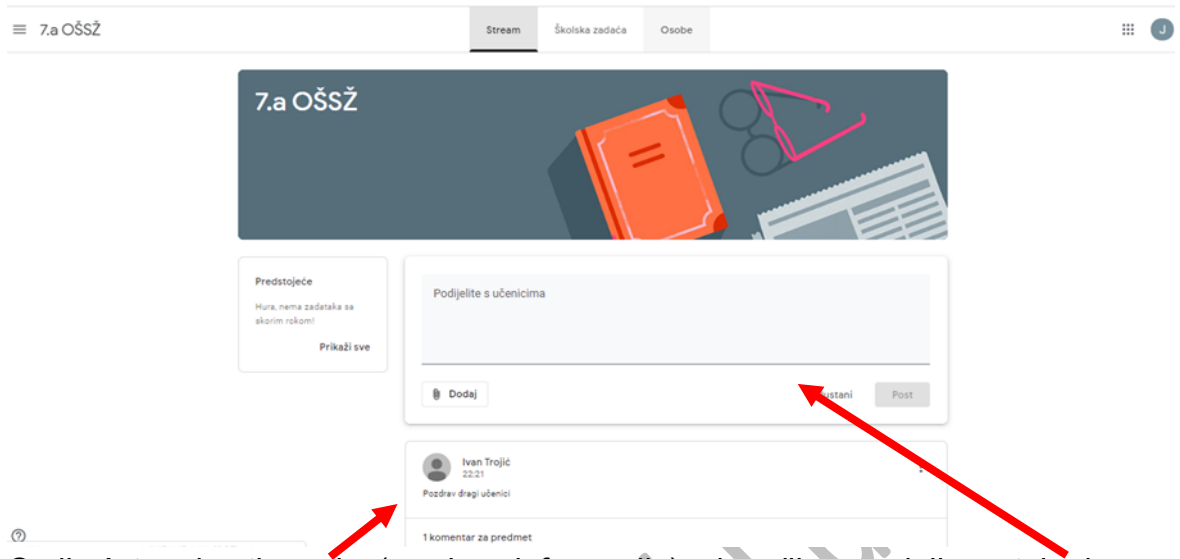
7.a OŠSŽ

Stream Školska zadaća Osobe

J

7.a OŠSŽ

Predstojeće

Hura, nema zadataka sa skorim rokom!

Prikaži sve

Podijelite s učenicima

Dodaj

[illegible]ustani

Post

Ivan Trojić
22:21

Pozdrav dragi učenici

1 komentar za predmet

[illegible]